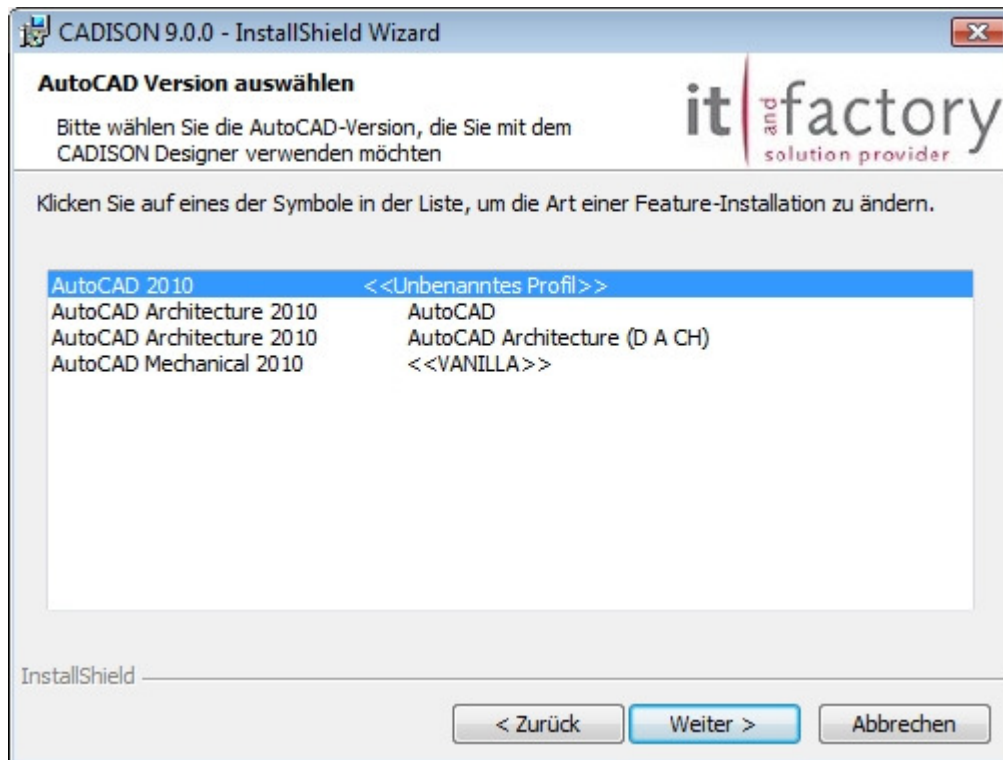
CADISON 9.0.0 - InstallShield Wizard

AutoCAD Version auswählen

Bitte wählen Sie die AutoCAD-Version, die Sie mit dem CADISON Designer verwenden möchten

it and factory
solution provider

Klicken Sie auf eines der Symbole in der Liste, um die Art einer Feature-Installation zu ändern.

| | |
|---|---|
| AutoCAD 2010 | <<Unbenanntes Profil>> |
| AutoCAD Architecture 2010 | AutoCAD |
| AutoCAD Architecture 2010 | AutoCAD Architecture (D A CH) |
| AutoCAD Mechanical 2010 | <<VANILLA>> |

InstallShield

< Zurück  Weiter >  Abbrechen